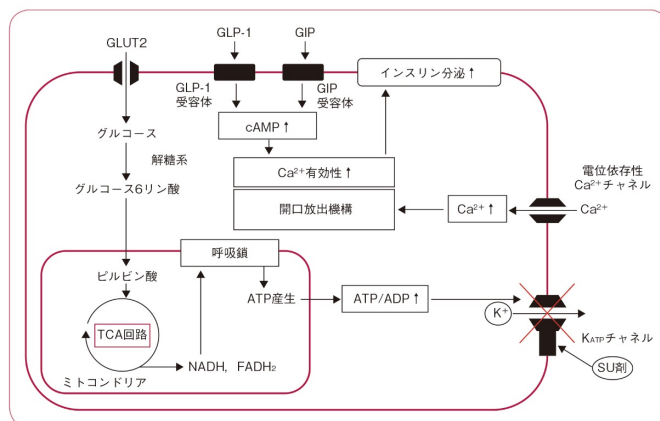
GLUT2

GLP-1

GIP

GLP-1 受容体

GIP 受容体

インスリン分泌↑

cAMP↑

グルコース

解糖系

グルコース6リン酸

$Ca^{2+}$有効性↑

電位依存性 $Ca^{2+}$チャネル

開口放出機構

$Ca^{2+}$↑

$Ca^{2+}$

呼吸鎖

ピルビン酸

ATP産生

ATP/ADP↑

$K^+$

TCA回路

$K_{ATP}$チャネル

NADH, $FADH_2$

ミトコンドリア

SU剤